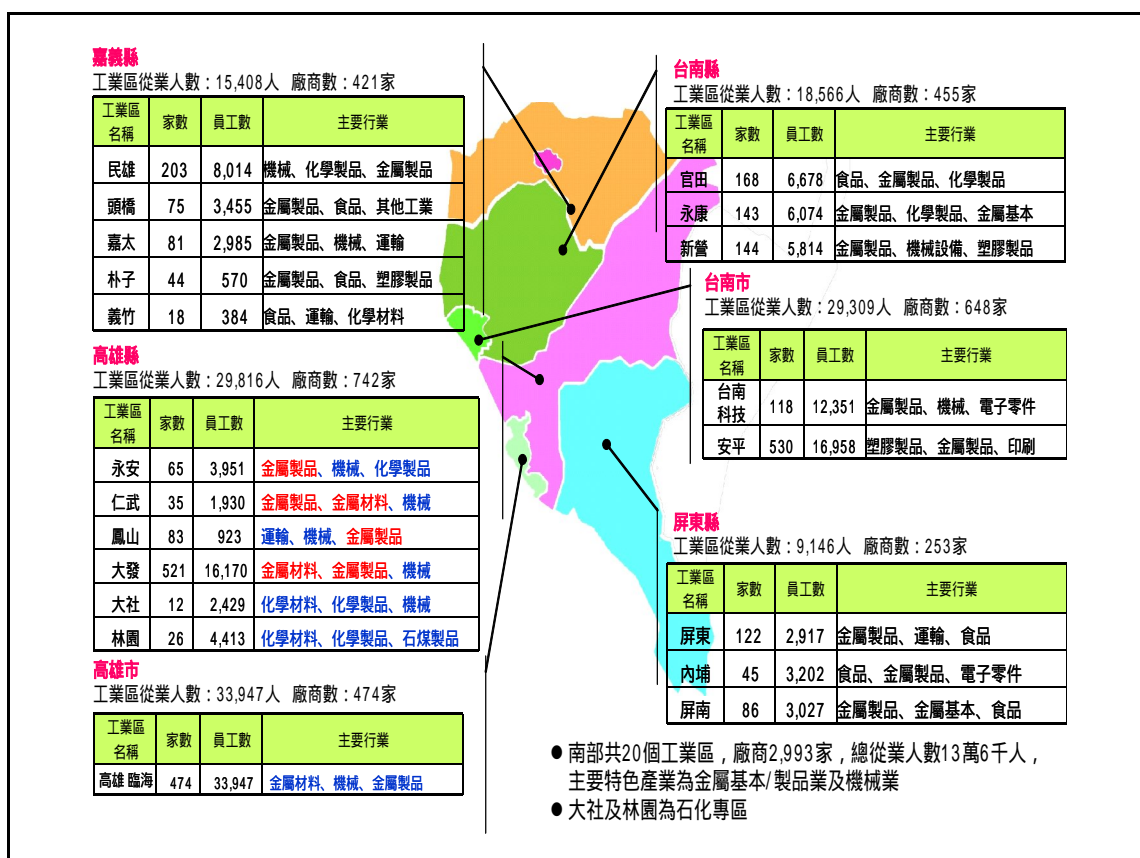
嘉義縣
工業區從業人數：15,408人　廠商數：421家

| 工業區名稱 | 家數 | 員工數 | 主要行業 |
|---|---|---|---|
| 民雄 | 203 | 8,014 | 機械、化學製品、金屬製品 |
| 頭橋 | 75 | 3,455 | 金屬製品、食品、其他工業 |
| 嘉太 | 81 | 2,985 | 金屬製品、機械、運輸 |
| 朴子 | 44 | 570 | 金屬製品、食品、塑膠製品 |
| 義竹 | 18 | 384 | 食品、運輸、化學材料 |

高雄縣
工業區從業人數：29,816人　廠商數：742家

| 工業區名稱 | 家數 | 員工數 | 主要行業 |
|---|---|---|---|
| 永安 | 65 | 3,951 | 金屬製品、機械、化學製品 |
| 仁武 | 35 | 1,930 | 金屬製品、金屬材料、機械 |
| 鳳山 | 83 | 923 | 運輸、機械、金屬製品 |
| 大發 | 521 | 16,170 | 金屬材料、金屬製品、機械 |
| 大社 | 12 | 2,429 | 化學材料、化學製品、機械 |
| 林園 | 26 | 4,413 | 化學材料、化學製品、石煤製品 |

高雄市
工業區從業人數：33,947人　廠商數：474家

| 工業區名稱 | 家數 | 員工數 | 主要行業 |
|---|---|---|---|
| 高雄 臨海 | 474 | 33,947 | 金屬材料、機械、金屬製品 |

台南縣
工業區從業人數：18,566人　廠商數：455家

| 工業區名稱 | 家數 | 員工數 | 主要行業 |
|---|---|---|---|
| 官田 | 168 | 6,678 | 食品、金屬製品、化學製品 |
| 永康 | 143 | 6,074 | 金屬製品、化學製品、金屬基本 |
| 新營 | 144 | 5,814 | 金屬製品、機械設備、塑膠製品 |

台南市
工業區從業人數：29,309人　廠商數：648家

| 工業區名稱 | 家數 | 員工數 | 主要行業 |
|---|---|---|---|
| 台南科技 | 118 | 12,351 | 金屬製品、機械、電子零件 |
| 安平 | 530 | 16,958 | 塑膠製品、金屬製品、印刷 |

屏東縣
工業區從業人數：9,146人　廠商數：253家

| 工業區名稱 | 家數 | 員工數 | 主要行業 |
|---|---|---|---|
| 屏東 | 122 | 2,917 | 金屬製品、運輸、食品 |
| 內埔 | 45 | 3,202 | 食品、金屬製品、電子零件 |
| 屏南 | 86 | 3,027 | 金屬製品、金屬基本、食品 |

● 南部共20個工業區，廠商2,993家，總從業人數13萬6千人，主要特色產業為金屬基本/製品業及機械業
● 大社及林園為石化專區